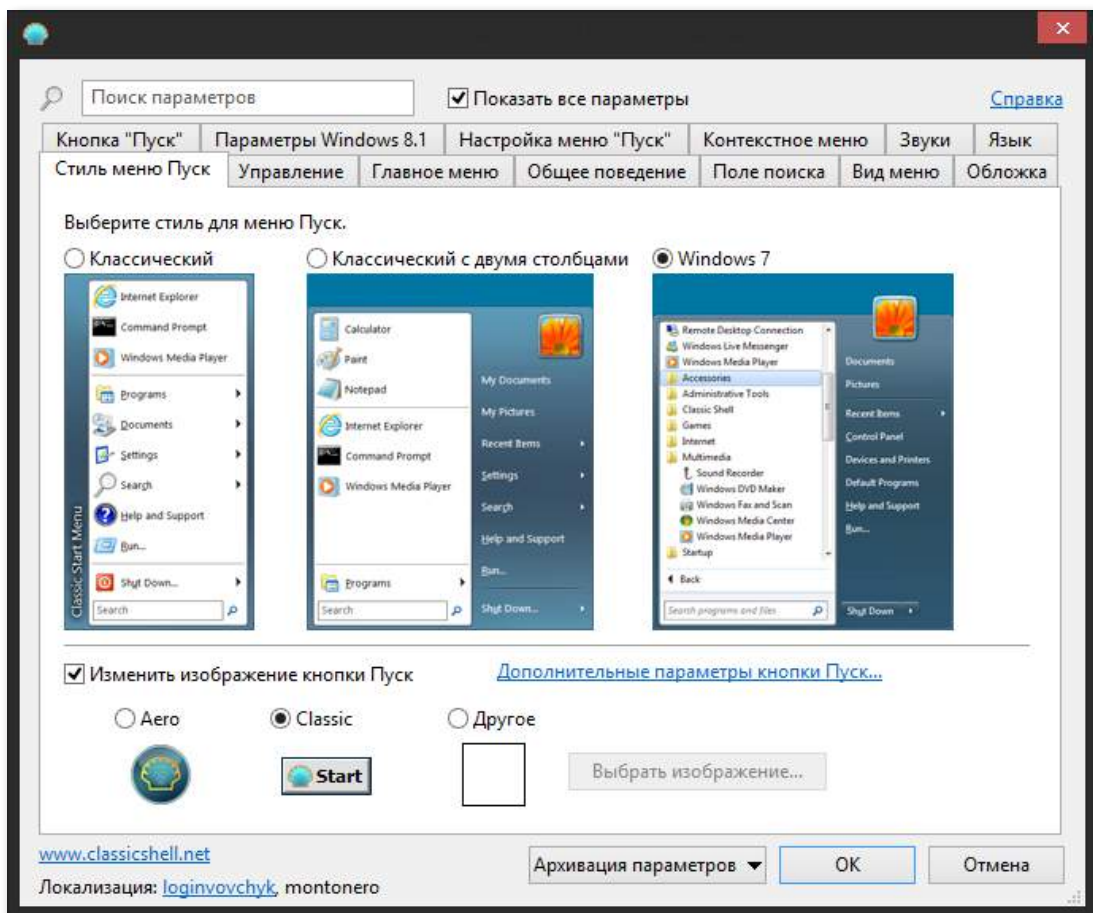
×

Поиск параметров
Показать все параметры
Справка

Кнопка "Пуск" | Параметры Windows 8.1 | Настройка меню "Пуск" | Контекстное меню | Звуки | Язык
Стиль меню Пуск | Управление | Главное меню | Общее поведение | Поле поиска | Вид меню | Обложка

Выберите стиль для меню Пуск.

Классический
Internet Explorer
Command Prompt
Windows Media Player
Programs
Documents
Settings
Search
Help and Support
Run...
Shut Down...
Search
Classic Start Menu

Классический с двумя столбцами
Calculator
Paint
Notepad
Internet Explorer
Command Prompt
Windows Media Player
Programs
Search
My Documents
My Pictures
Recent Items
Settings
Search
Help and Support
Run...
Shut Down...

Windows 7
Remote Desktop Connection
Windows Live Messenger
Windows Media Player
Accessories
Administrative Tools
Classic Shell
Games
Internet
Multimedia
Sound Recorder
Windows DVD Maker
Windows Fax and Scan
Windows Media Center
Windows Media Player
Startup
Back
Search programs and files
Documents
Pictures
Recent Items
Control Panel
Devices and Printers
Default Programs
Help and Support
Run...
Shut Down

Изменить изображение кнопки Пуск
Дополнительные параметры кнопки Пуск...

Aero
Classic
Другое
Start
Выбрать изображение...

www.classicshell.net
Локализация: loginvovchyk, montonero
Архивация параметров
OK
Отмена